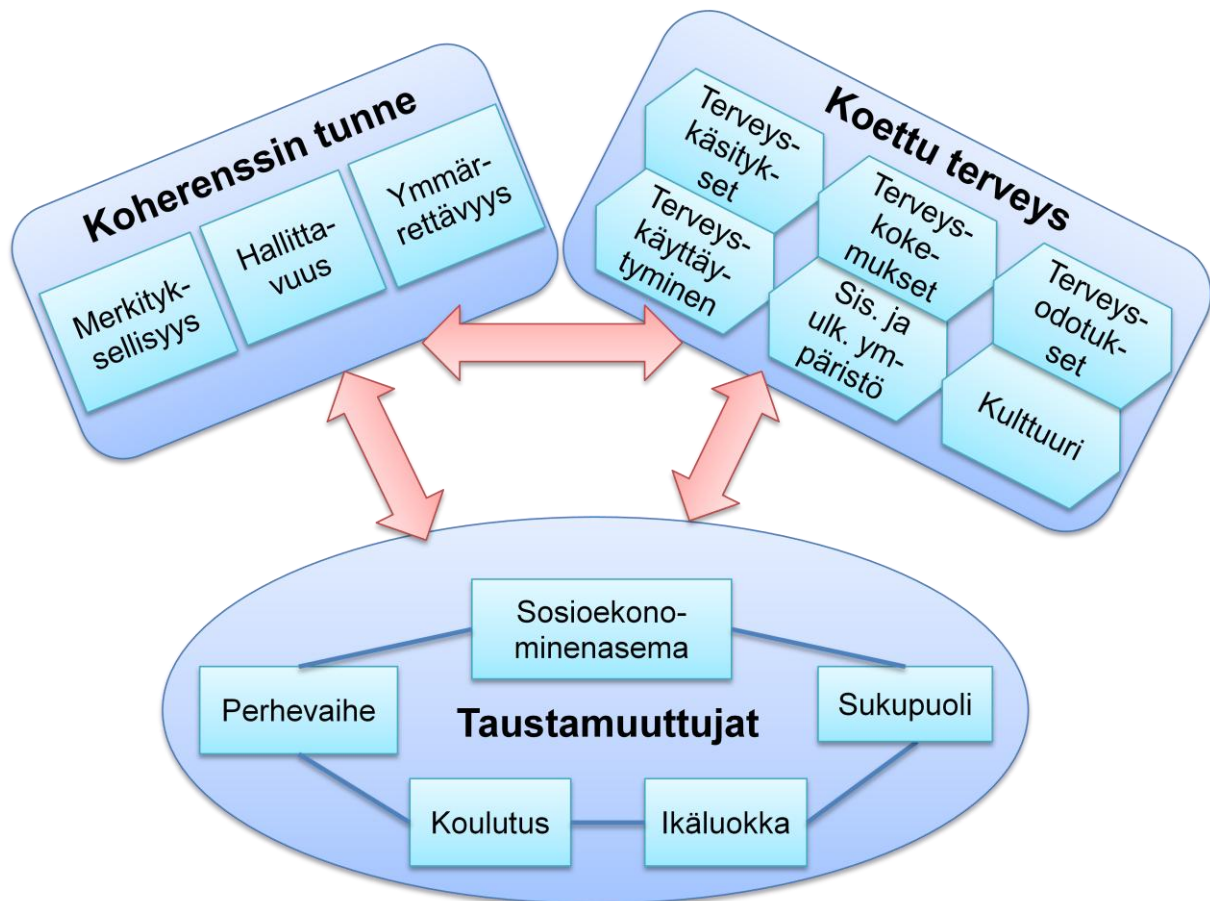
Koherenssin tunne

Merkityksellisyys

Hallittavuus

Ymmärrettävyys

Koettu terveys

Terveyskäsitykset

Terveyskäyttäytyminen

Terveyskokemukset

Sis. ja ulk. ympäristö

Terveysodotukset

Kulttuuri

Sosioekonominenasema

Perhevaihe

Taustamuuttujat

Sukupuoli

Koulutus

Ikäluokka